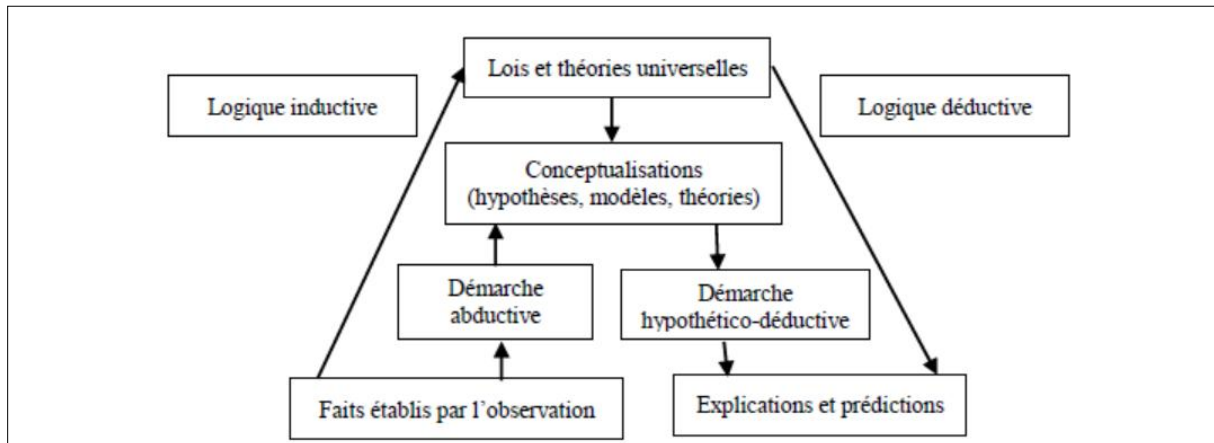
Lois et théories universelles

Logique inductive

Logique déductive

Conceptualisations (hypothèses, modèles, théories)

Démarche abductive

Démarche hypothético-déductive

Faits établis par l'observation

Explications et prédictions